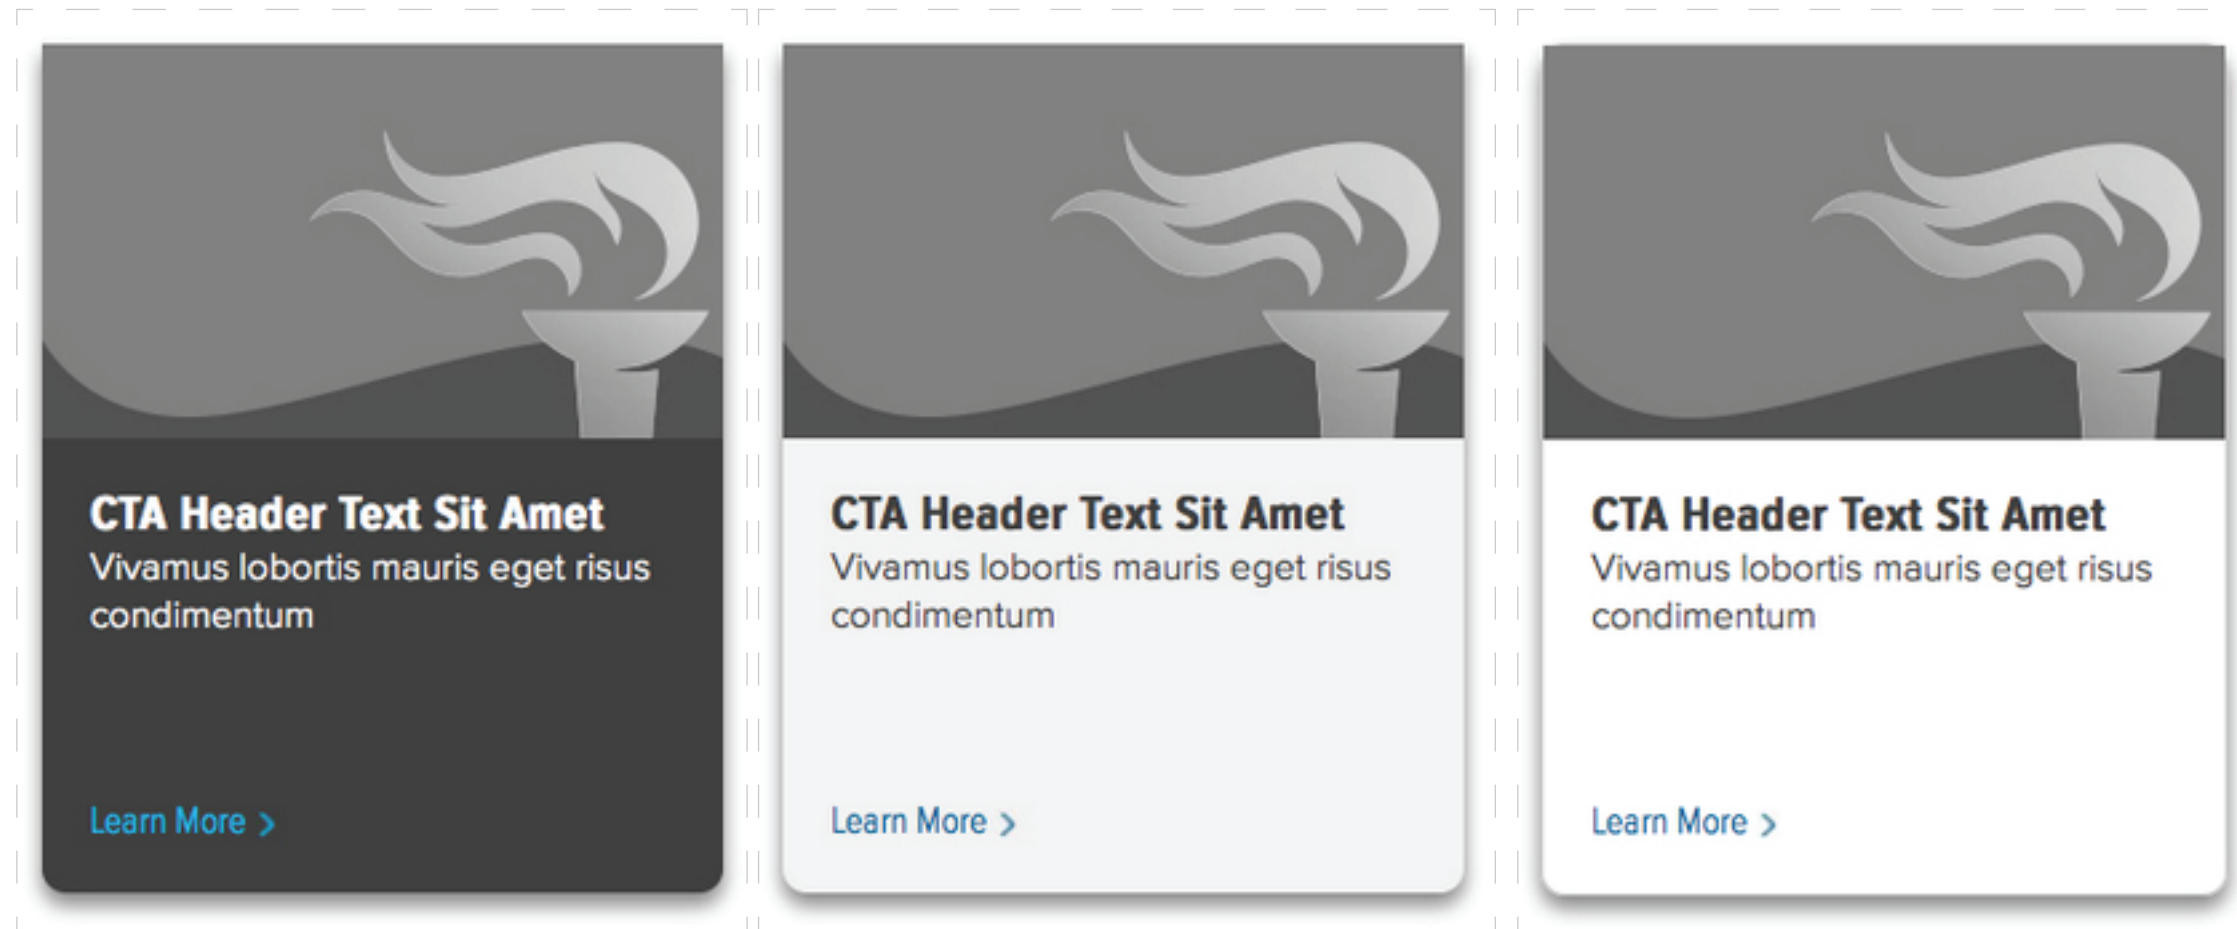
CTA Header Text Sit Amet
Vivamus lobortis mauris eget risus condimentum

Learn More >

CTA Header Text Sit Amet
Vivamus lobortis mauris eget risus condimentum

Learn More >

CTA Header Text Sit Amet
Vivamus lobortis mauris eget risus condimentum

Learn More >